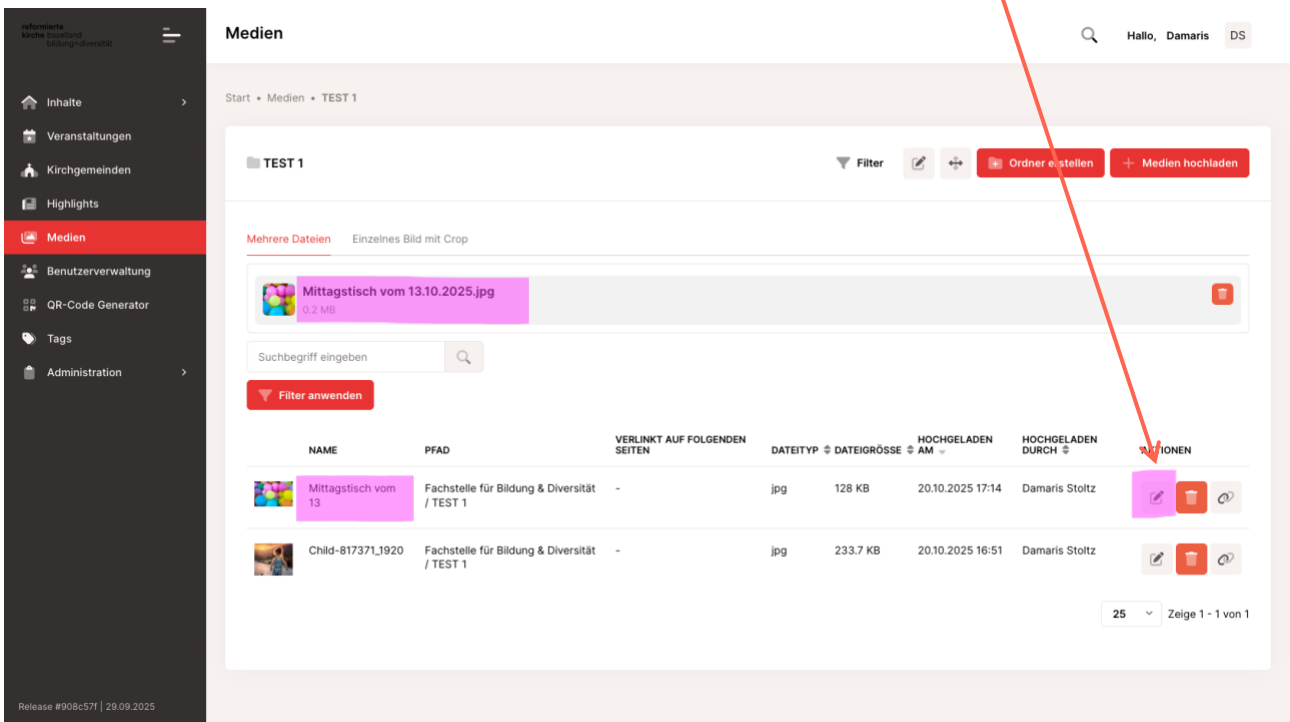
reformierte kirche baselland bildung+diversität

Inhalte
Veranstaltungen
Kirchgemeinden
Highlights
Medien
Benutzerverwaltung
QR-Code Generator
Tags
Administration

Release #908c57f | 29.09.2025

Medien

Hallo, Damaris DS

Start • Medien • TEST 1

TEST 1

Filter

Ordner erstellen

Medien hochladen

Mehrere Dateien    Einzelnes Bild mit Crop

Mittagstisch vom 13.10.2025.jpg
0.2 MB

Suchbegriff eingeben

Filter anwenden

| | NAME | PFAD | VERLINKT AUF FOLGENDEN SEITEN | DATEITYP | DATEIGRÖSSE | HOCHGELADEN AM | HOCHGELADEN DURCH | AKTIONEN |
|---|---|---|---|---|---|---|---|---|
| | Mittagstisch vom 13 | Fachstelle für Bildung & Diversität / TEST 1 | - | jpg | 128 KB | 20.10.2025 17:14 | Damaris Stoltz | |
| | Child-817371_1920 | Fachstelle für Bildung & Diversität / TEST 1 | - | jpg | 233.7 KB | 20.10.2025 16:51 | Damaris Stoltz | |

25

Zeige 1 - 1 von 1